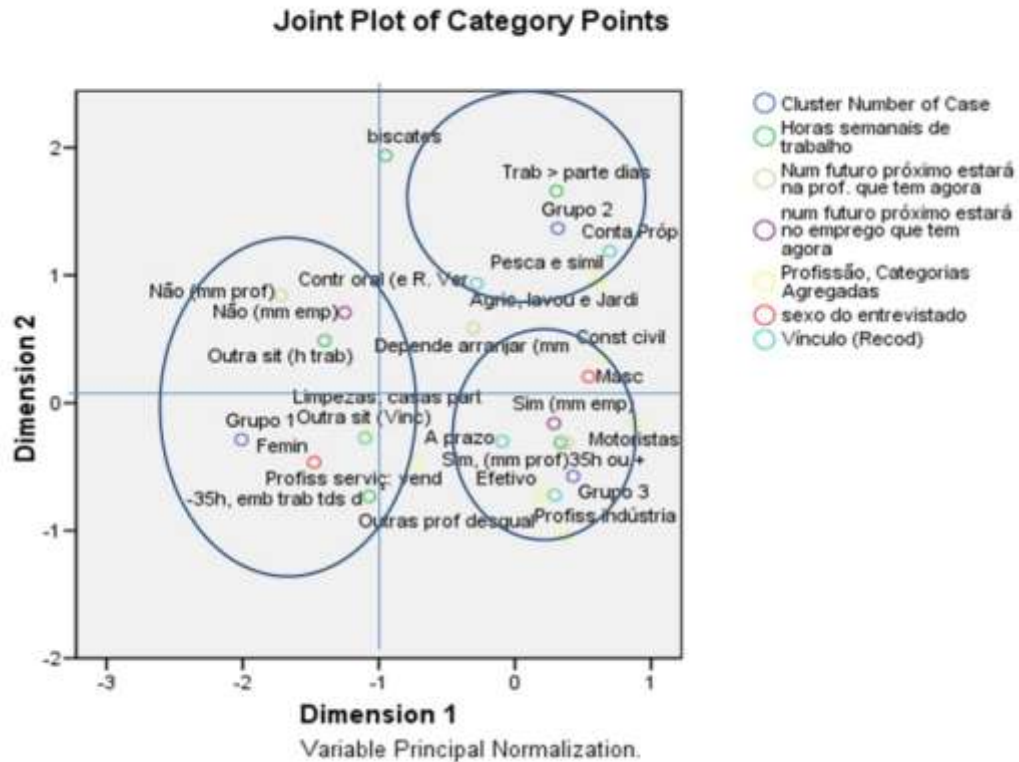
Joint Plot of Category Points

Cluster Number of Case
Horas semanais de trabalho
Num futuro próximo estará na prof. que tem agora
num futuro próximo estará no emprego que tem agora
Profissão, Categorias Agregadas
sexo do entrevistado
Vínculo (Recod)

biscates
Trab > parte dias
Grupo 2
Conta Próp
Pesca e simil
Contr oral (e R. Ver
Agric, lavod e Jardi
Não (mm prof)
Não (mm emp)
Const civil
Depende arranjar (mm
Outra sit (h trab)
Masc
Limpezas, casas part
Outra sit (Vinc)
Sim (mm emp)
Grupo 1
A prazo
Motoristas
Femin
Sim, (mm prof)35h ou +
Profiss serviç: vend
Efetivo
Grupo 3
-35h, emb trab tds d
Profiss indústria
Outras prof desqual

Dimension 2
2
1
0
-1
-2
-3
-2
-1
0
1
Dimension 1
Variable Principal Normalization.